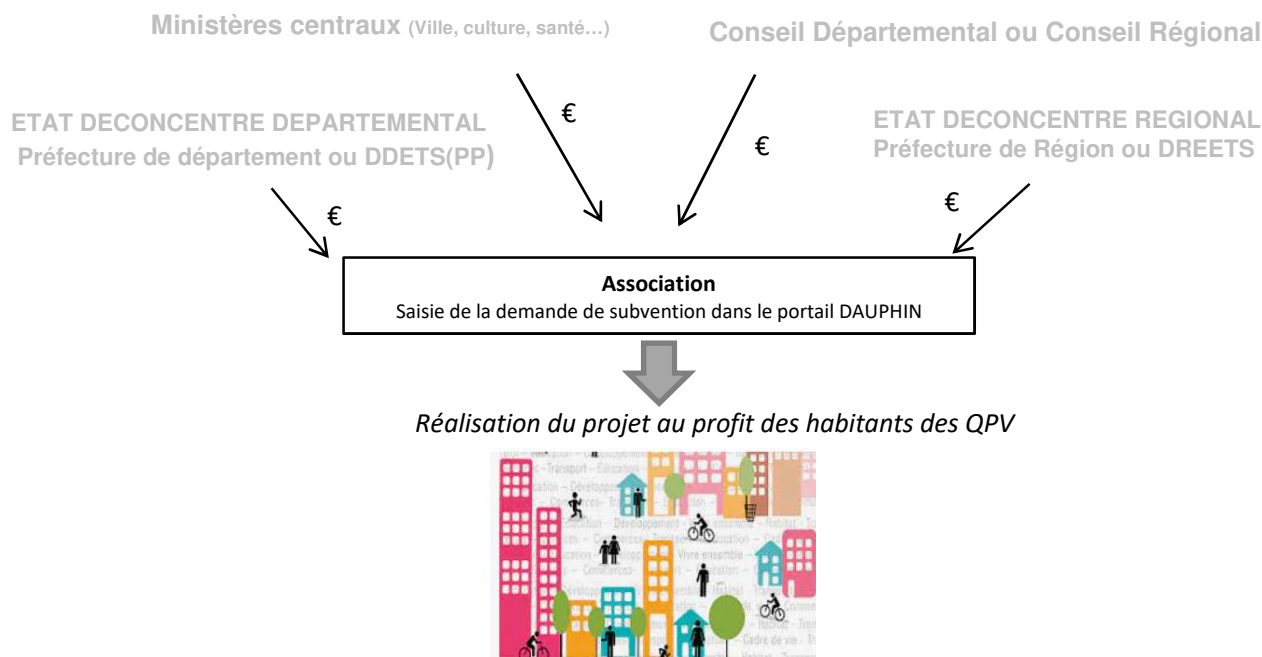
Ministères centraux (Ville, culture, santé…)

Conseil Départemental ou Conseil Régional

ETAT DECONCENTRE DEPARTEMENTAL
Préfecture de département ou DDETS(PP)

ETAT DECONCENTRE REGIONAL
Préfecture de Région ou DREETS

€

€

€

€

**Association**
Saisie de la demande de subvention dans le portail DAUPHIN

*Réalisation du projet au profit des habitants des QPV*